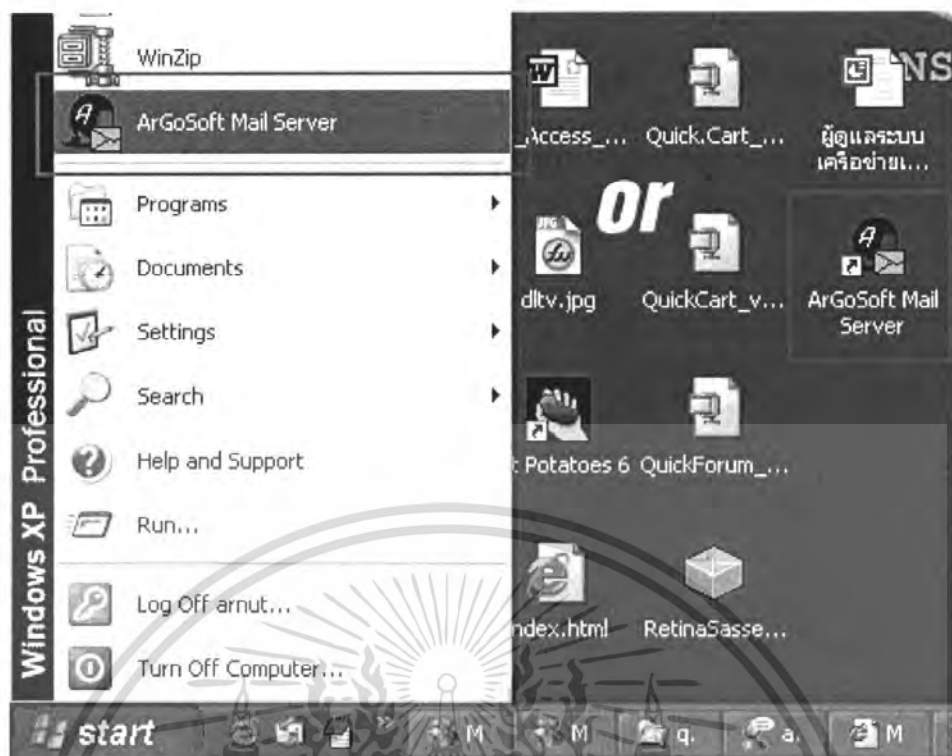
WinZip
ArGoSoft Mail Server
Programs
Documents
Settings
Search
Help and Support
Run...
Log Off arnut...
Turn Off Computer...
Windows XP Professional
start
_Access_...
Quick.Cart_...
ผู้ดูแลระบบ เครือข่าย...
NS
or
dltv.jpg
QuickCart_v...
ArGoSoft Mail Server
t Potatoes 6
QuickForum_...
ndex.html
RetinaSasse...
M
M
q.
a.
M